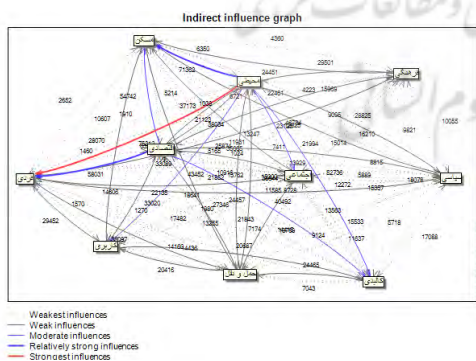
Indirect influence graph

مسکن
محیطی
فرهنگی
اقتصادی
فردی
اجتماعی
سیاسی
کاربری
حمل و نقل
کالبدی

4360
6350
71362
24451
25501
2682
54742
5214
37173
1036
22351
4223
15959
10607
1410
8725
21123
26064
9066
26835
28070
1490
13247
16210
9821
10055
58031
11951
7417
21994
15014
3350
33399
23829
52736
8915
5889
18076
14606
22198
10918
16953
11565
9728
12272
15357
1570
19941
43452
40492
33620
27346
29452
1276
17462
21843
13580
7174
16768
9124
15533
11637
5718
17068
14193
6354
20987
20416
24465
7043

Weakest influences
Weak influences
Moderate influences
Relatively strong influences
Strongest influences